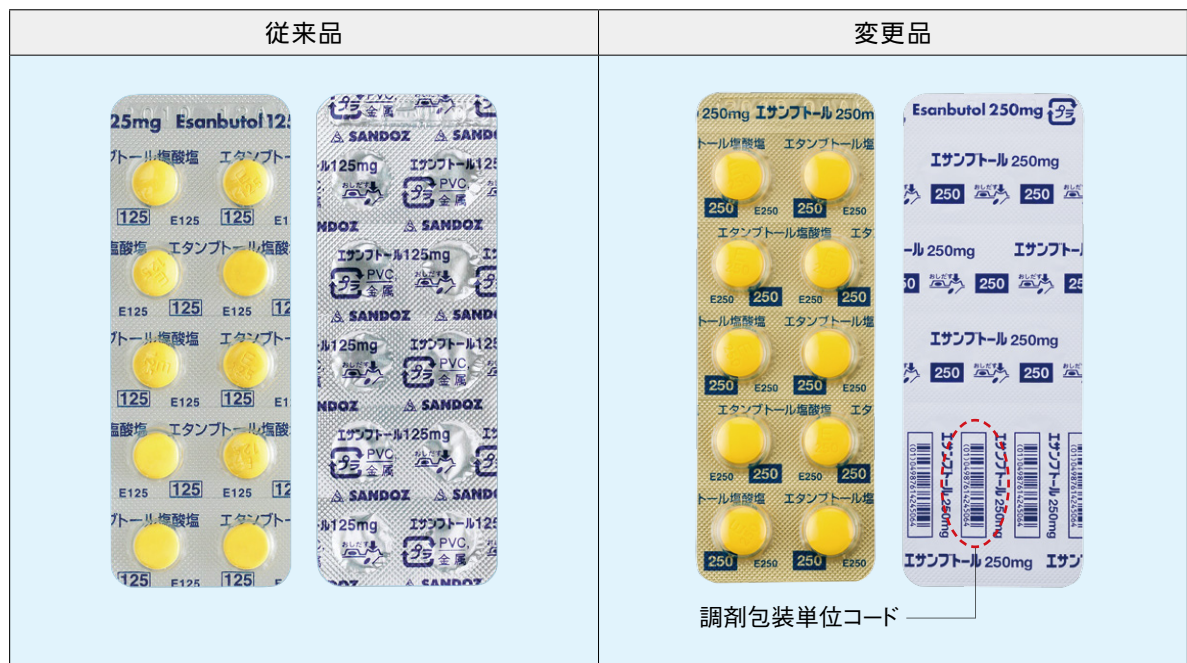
| 従来品 | 変更品 |
|---|---|
| | |

25mg Esanbutol 125

ブトール塩酸塩 エタンブトール

125 E125 125 E1

塩酸塩 エタンブトール塩酸塩

E125 125 E125 12

ブトール塩酸塩 エタンブトール

125 E125 125

塩酸塩 エタンブトール塩酸塩

E125 125 E125 12

ブトール塩酸塩 エタンブトール

125 E125 125

SANDOZ SANDOZ

ル125mg エサンブトール125

PVC 金属

おしだす

エサンブトール125mg

PVC 金属

SANDOZ

ル125mg エサンブトール125

PVC 金属

SANDOZ SANDOZ

エサンブトール125mg

PVC 金属

SANDOZ SANDOZ

ル125mg エサンブトール125

PVC 金属

250mg エサンブトール 250mg

トール塩酸塩 エタンブトール塩酸塩

250 E250 250 E250

エタンブトール塩酸塩 エ

E250 250 E250 250

トール塩酸塩 エタンブトール塩

250 E250 250 E250

エタンブトール塩酸塩 エ

E250 250 E250 250

トール塩酸塩 エタンブトール塩

250 E250 250 E250

Esanbutol 250mg

エサンブトール 250mg

250 おしだす 250

ル 250mg エサンブトール

250 250

エサンブトール 250mg

250 250

エサンブトール 250mg

エサンブトール 250mg

エサンブトール 250mg

エサンブトール 250mg エサン

調剤包装単位コード